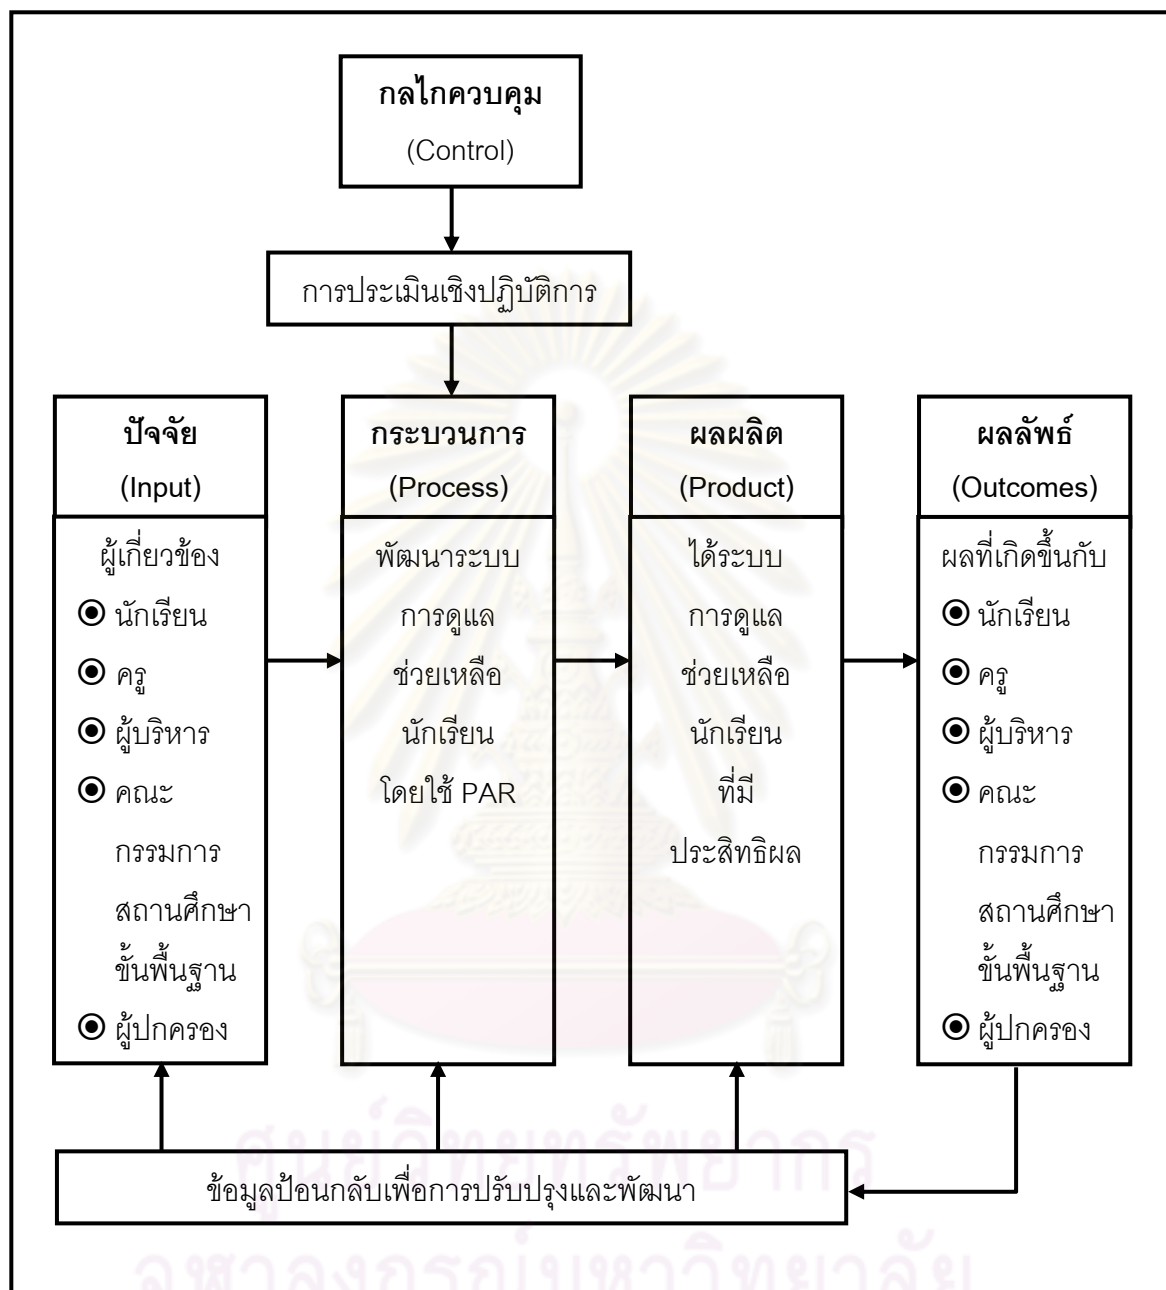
กลไกควบคุม
(Control)

การประเมินเชิงปฏิบัติการ

ปัจจัย
(Input)
ผู้เกี่ยวข้อง
⦿ นักเรียน
⦿ ครู
⦿ ผู้บริหาร
⦿ คณะกรรมการสถานศึกษาขั้นพื้นฐาน
⦿ ผู้ปกครอง

กระบวนการ
(Process)
พัฒนาระบบการดูแลช่วยเหลือนักเรียนโดยใช้ PAR

ผลผลิต
(Product)
ได้ระบบการดูแลช่วยเหลือนักเรียนที่มีประสิทธิผล

ผลลัพธ์
(Outcomes)
ผลที่เกิดขึ้นกับ
⦿ นักเรียน
⦿ ครู
⦿ ผู้บริหาร
⦿ คณะกรรมการสถานศึกษาขั้นพื้นฐาน
⦿ ผู้ปกครอง

ข้อมูลป้อนกลับเพื่อการปรับปรุงและพัฒนา

ศูนย์วิทยทรัพยากร
จุฬาลงกรณ์มหาวิทยาลัย